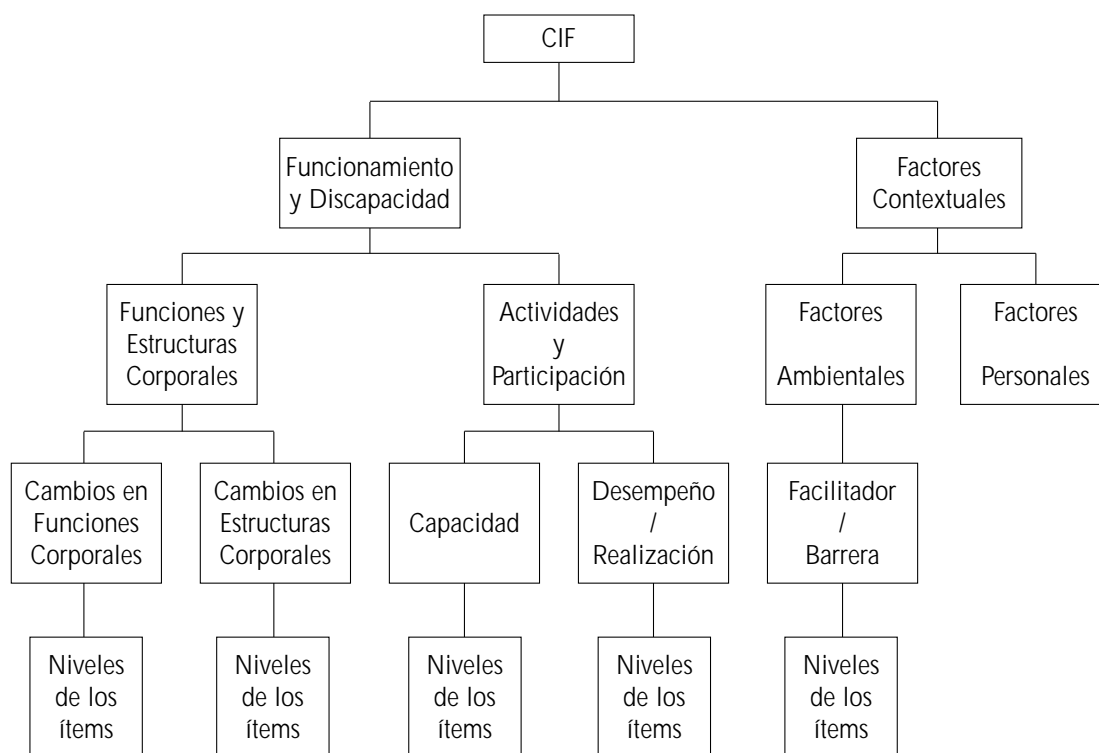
CIF

Funcionamiento y Discapacidad

Factores Contextuales

Funciones y Estructuras Corporales

Actividades y Participación

Factores Ambientales

Factores Personales

Cambios en Funciones Corporales

Cambios en Estructuras Corporales

Capacidad

Desempeño / Realización

Facilitador / Barrera

Niveles de los ítems

Niveles de los ítems

Niveles de los ítems

Niveles de los ítems

Niveles de los ítems